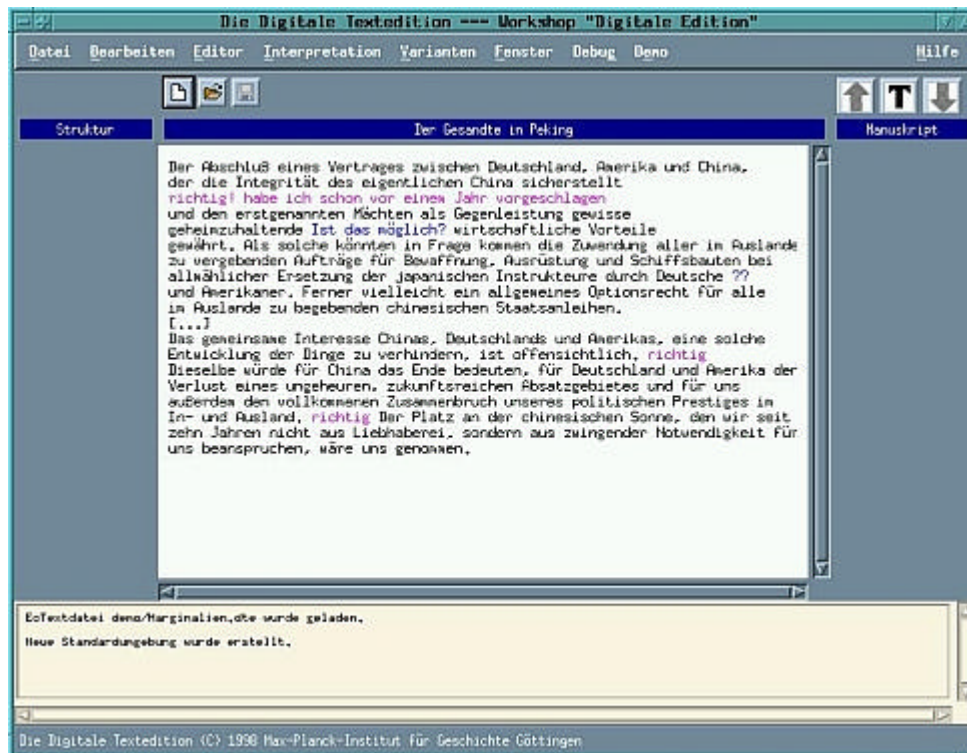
Die Digitale Textedition --- Workshop "Digitale Edition"

Datei Bearbeiten Editor Interpretation Varianten Fenster Debug Demo Hilfe

T

Struktur

Der Gesandte in Peking

Manuskript

Der Abschluß eines Vertrages zwischen Deutschland, Amerika und China, der die Integrität des eigentlichen China sicherstellt
richtig! habe ich schon vor einem Jahr vorgeschlagen
und den erstgenannten Mächten als Gegenleistung gewisse geheimzuhaltende Ist das möglich? wirtschaftliche Vorteile gewährt. Als solche könnten in Frage kommen die Zuwendung aller im Auslande zu vergebenden Aufträge für Bewaffnung, Ausrüstung und Schiffsbauten bei allmählicher Ersetzung der japanischen Instrukteure durch Deutsche ?? und Amerikaner. Ferner vielleicht ein allgemeines Optionsrecht für alle im Auslande zu begebenden chinesischen Staatsanleihen.
[...]
Das gemeinsame Interesse Chinas, Deutschlands und Amerikas, eine solche Entwicklung der Dinge zu verhindern, ist offensichtlich. richtig
Dieselbe würde für China das Ende bedeuten, für Deutschland und Amerika der Verlust eines ungeheuren, zukunftsreichen Absatzgebietes und für uns außerdem den vollkommenen Zusammenbruch unseres politischen Prestiges im In- und Ausland. richtig Der Platz an der chinesischen Sonne, den wir seit zehn Jahren nicht aus Liebhaberei, sondern aus zwingender Notwendigkeit für uns beanspruchen, wäre uns genommen.

EoTextdatei demo/Marginalien.dte wurde geladen.

Neue Standardumgebung wurde erstellt.

Die Digitale Textedition (C) 1998 Max-Planck-Institut für Geschichte Göttingen